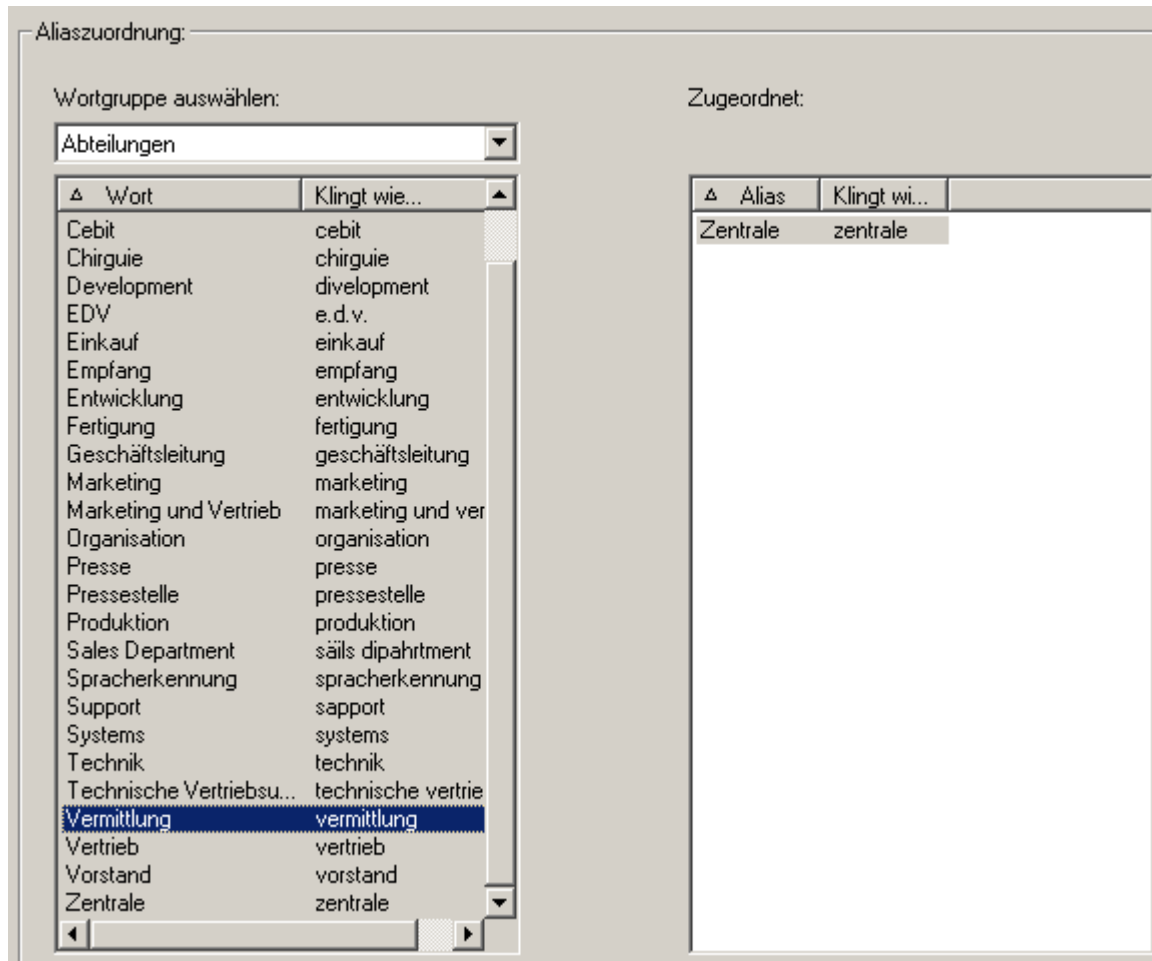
Aliaszuordnung:

Wortgruppe auswählen:

Abteilungen

| Wort | Klingt wie... |
|---|---|
| Cebit | cebit |
| Chirguie | chirguie |
| Development | divelopment |
| EDV | e.d.v. |
| Einkauf | einkauf |
| Empfang | empfang |
| Entwicklung | entwicklung |
| Fertigung | fertigung |
| Geschäftsleitung | geschäftsleitung |
| Marketing | marketing |
| Marketing und Vertrieb | marketing und ver |
| Organisation | organisation |
| Presse | presse |
| Pressestelle | pressestelle |
| Produktion | produktion |
| Sales Department | säils dipahrtment |
| Spracherkennung | spracherkennung |
| Support | sapport |
| Systems | systems |
| Technik | technik |
| Technische Vertriebsu... | technische vertrie |
| Vermittlung | vermittlung |
| Vertrieb | vertrieb |
| Vorstand | vorstand |
| Zentrale | zentrale |

Zugeordnet:

| Alias | Klingt wi... |
|---|---|
| Zentrale | zentrale |